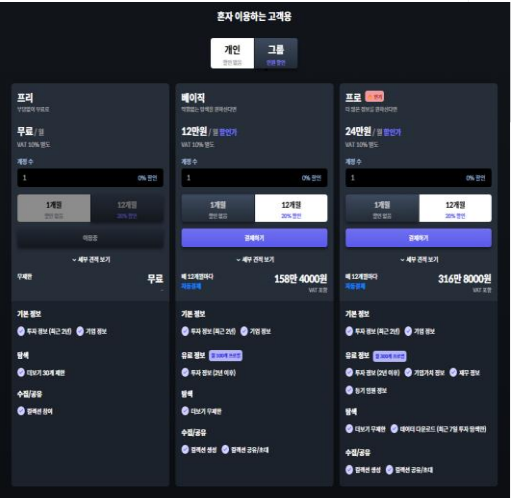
혼자 이용하는 고객용

개인
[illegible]

그룹
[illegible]

프리
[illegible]

무료 / 월
VAT 10% 별도

계정 수
1
0% 할인

1개월
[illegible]

12개월
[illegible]

이용중

세부 견적 보기

무제한
무료

기본 정보
투자 정보 (최근 2년)
기업 정보

탐색
더보기 30개 제한

수집/공유
컬렉션 참여

베이직
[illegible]

12만원 / 월 할인가
VAT 10% 별도

계정 수
1
0% 할인

1개월
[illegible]

12개월
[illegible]

결제하기

세부 견적 보기

매 12개월마다
자동결제
158만 4000원
VAT 포함

기본 정보
투자 정보 (최근 2년)
기업 정보

유료 정보
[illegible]
투자 정보 (2년 이후)

탐색
더보기 무제한

수집/공유
컬렉션 생성
컬렉션 공유/초대

프로
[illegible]
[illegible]

24만원 / 월 할인가
VAT 10% 별도

계정 수
1
0% 할인

1개월
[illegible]

12개월
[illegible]

결제하기

세부 견적 보기

매 12개월마다
자동결제
316만 8000원
VAT 포함

기본 정보
투자 정보 (최근 2년)
기업 정보

유료 정보
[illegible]
투자 정보 (2년 이후)
기업가치 정보
재무 정보
등기 변동 정보

탐색
더보기 무제한
데이터 다운로드 (최근 7일 투자 정보)

수집/공유
컬렉션 생성
컬렉션 공유/초대